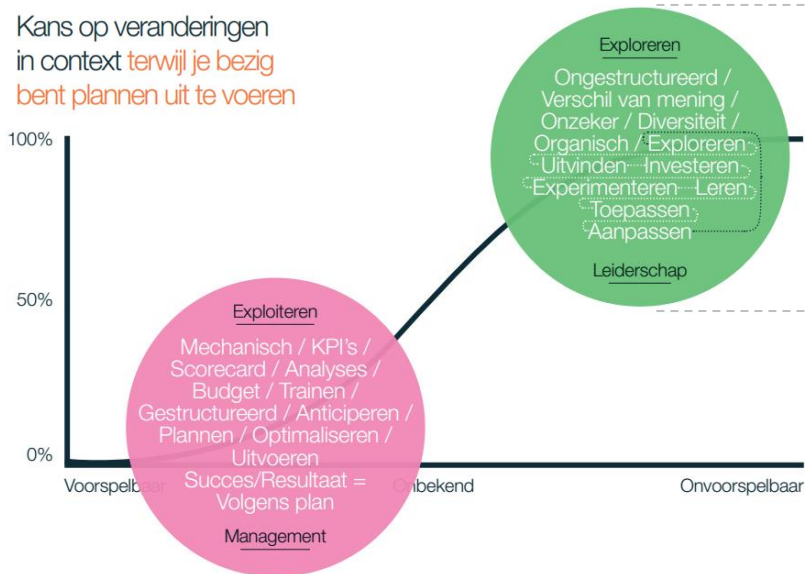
Kans op veranderingen in context terwijl je bezig bent plannen uit te voeren

100%

50%

0%

Voorspelbaar

Onbekend

Onvoorspelbaar

Exploreren

Ongestructureerd / Verschil van mening / Onzeker / Diversiteit / Organisch / Exploreren Uitvinden Investeren Experimenteren Leren Toepassen Aanpassen

Leiderschap

Exploiteren

Mechanisch / KPI's / Scorecard / Analyses / Budget / Trainen / Gestructureerd / Anticiperen / Plannen / Optimaliseren / Uitvoeren Succes/Resultaat = Volgens plan

Management